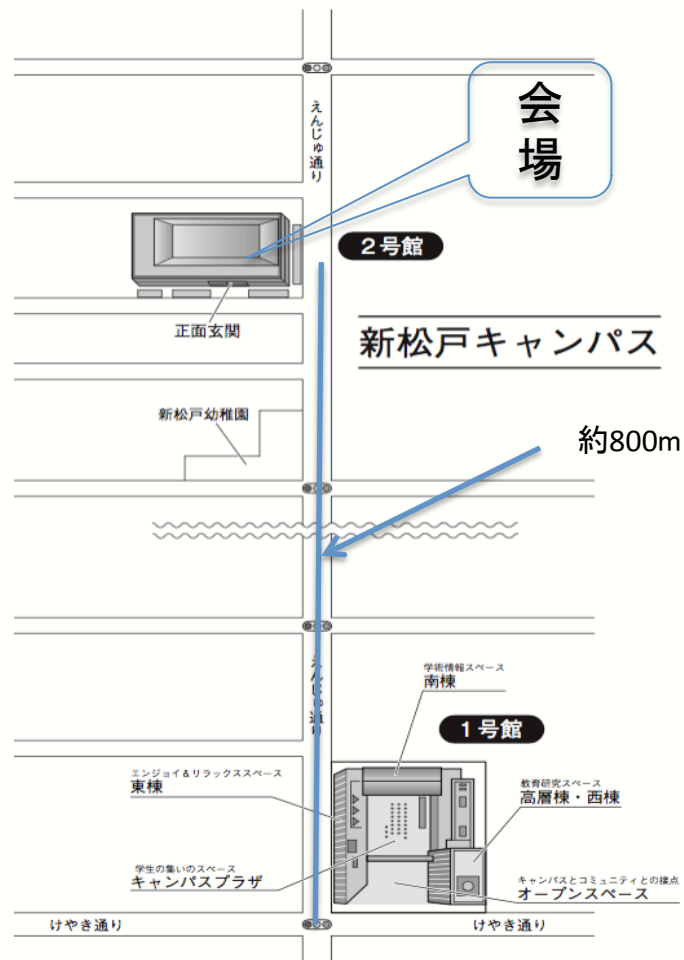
会場

えんじゅ通り

2号館

正面玄関

新松戸キャンパス

新松戸幼稚園

約800m

えんじゅ通り

学術情報スペース
南棟

1号館

エンジョイ&リラックススペース
東棟

教育研究スペース
高層棟・西棟

学生の集いのスペース
キャンパスプラザ

キャンパスとコミュニティとの接点
オープンスペース

けやき通り

けやき通り